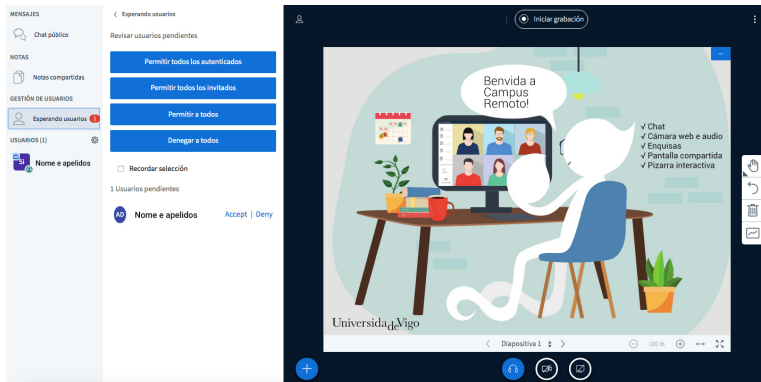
MENSAJES
Chat público
NOTAS
Notas compartidas
GESTIÓN DE USUARIOS
Esperando usuarios 1
USUARIOS (1)
SI Nome e apelidos

< Esperando usuarios
Revisar usuarios pendientes
Permitir todos los autenticados
Permitir todos los invitados
Permitir a todos
Denegar a todos
Recordar selección
1 Usuarios pendientes
AD Nome e apelidos Accept | Deny

Iniciar grabación

Benvida a Campus Remoto!

√ Chat
√ Cámara web e audio
√ Enquisas
√ Pantalla compartida
√ Pizarra interactiva

UniversidadeVigo

Diapositiva 1
100 %